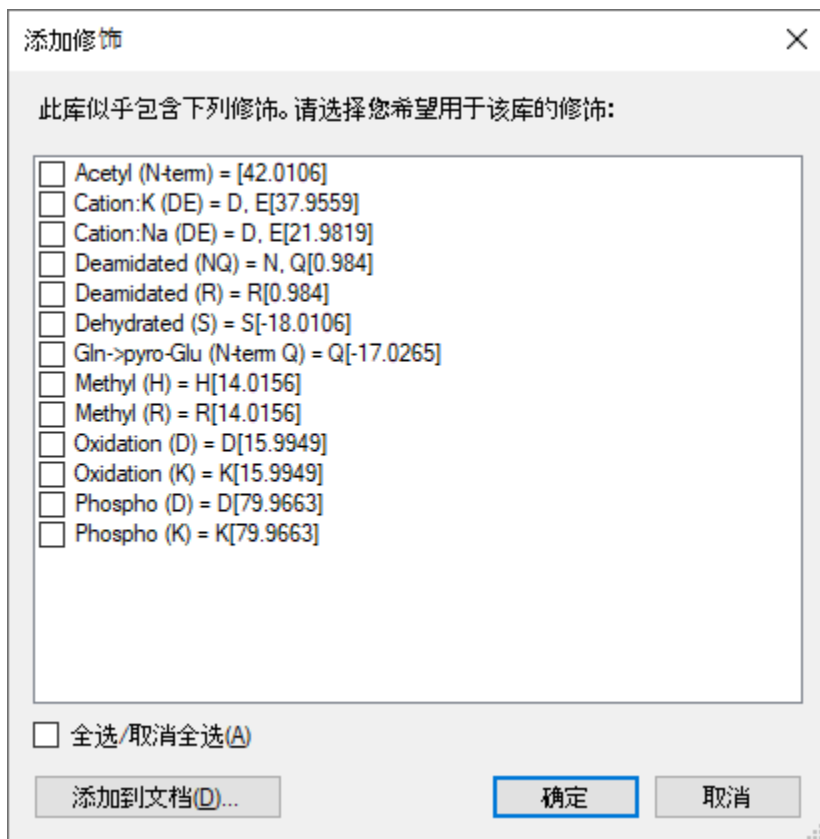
添加修饰

×

此库似乎包含下列修饰。请选择您希望用于该库的修饰:

Acetyl (N-term) = [42.0106]
Cation:K (DE) = D, E[37.9559]
Cation:Na (DE) = D, E[21.9819]
Deamidated (NQ) = N, Q[0.984]
Deamidated (R) = R[0.984]
Dehydrated (S) = S[-18.0106]
Gln->pyro-Glu (N-term Q) = Q[-17.0265]
Methyl (H) = H[14.0156]
Methyl (R) = R[14.0156]
Oxidation (D) = D[15.9949]
Oxidation (K) = K[15.9949]
Phospho (D) = D[79.9663]
Phospho (K) = K[79.9663]

全选/取消全选(A)

添加到文档(D)...

确定

取消